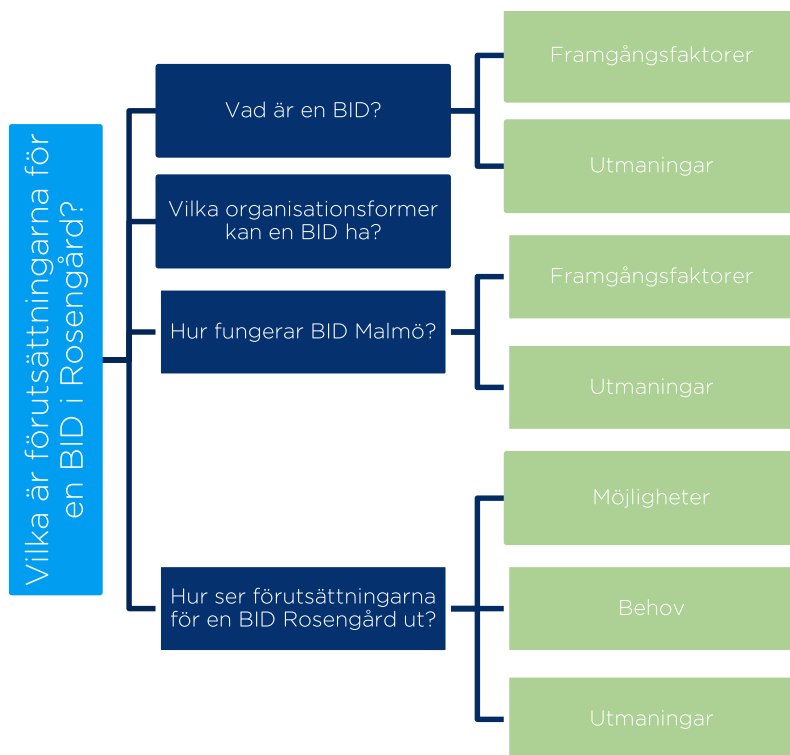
Vilka är förutsättningarna för en BID i Rosengård?

Vad är en BID?

Framgångsfaktorer

Utmaningar

Vilka organisationsformer kan en BID ha?

Hur fungerar BID Malmö?

Framgångsfaktorer

Utmaningar

Hur ser förutsättningarna för en BID Rosengård ut?

Möjligheter

Behov

Utmaningar